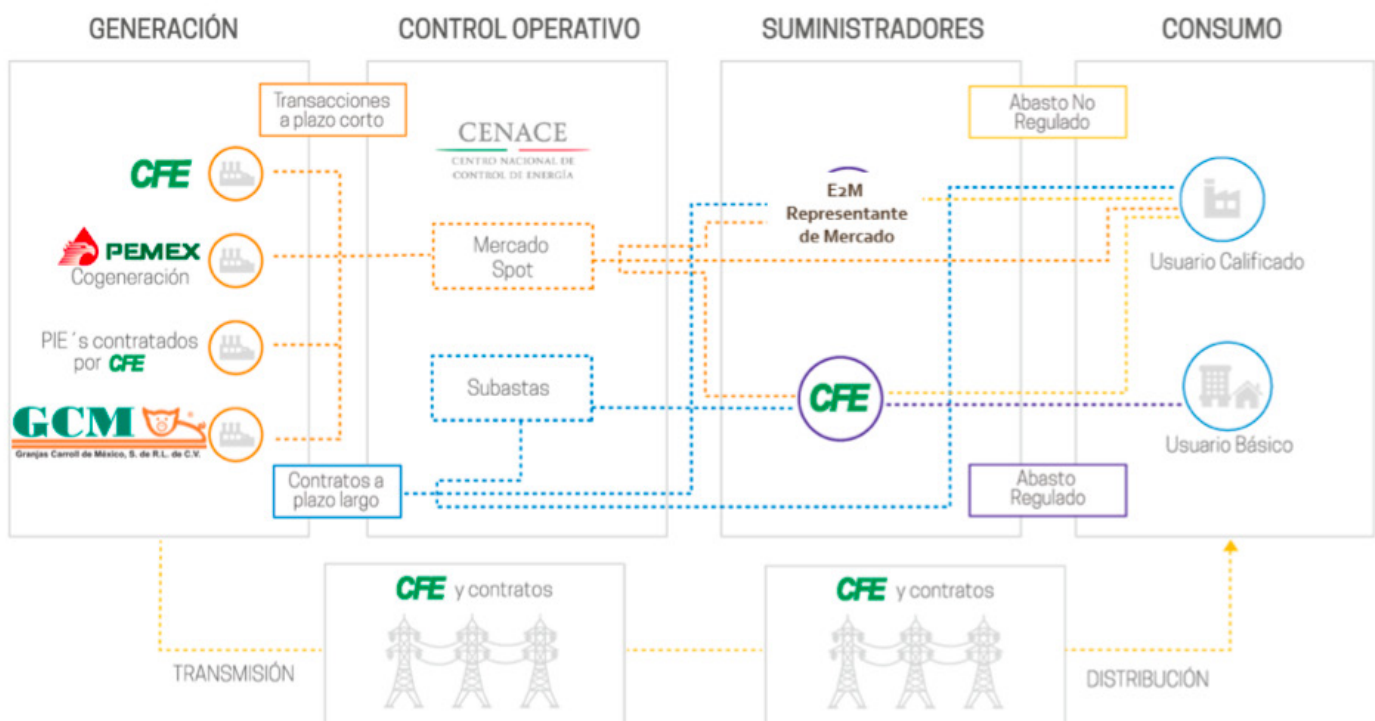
GENERACIÓN

CONTROL OPERATIVO

SUMINISTRADORES

CONSUMO

Transacciones a plazo corto

CENACE
CENTRO NACIONAL DE CONTROL DE ENERGÍA

Abasto No Regulado

CFE

E2M
Representante de Mercado

PEMEX
Cogeneración

Mercado Spot

Usuario Calificado

PIE´s contratados por CFE

Subastas

CFE

Usuario Básico

GCM
Granjas Carroll de México, S. de R.L. de C.V.

Contratos a plazo largo

Abasto Regulado

CFE y contratos

CFE y contratos

TRANSMISIÓN

DISTRIBUCIÓN